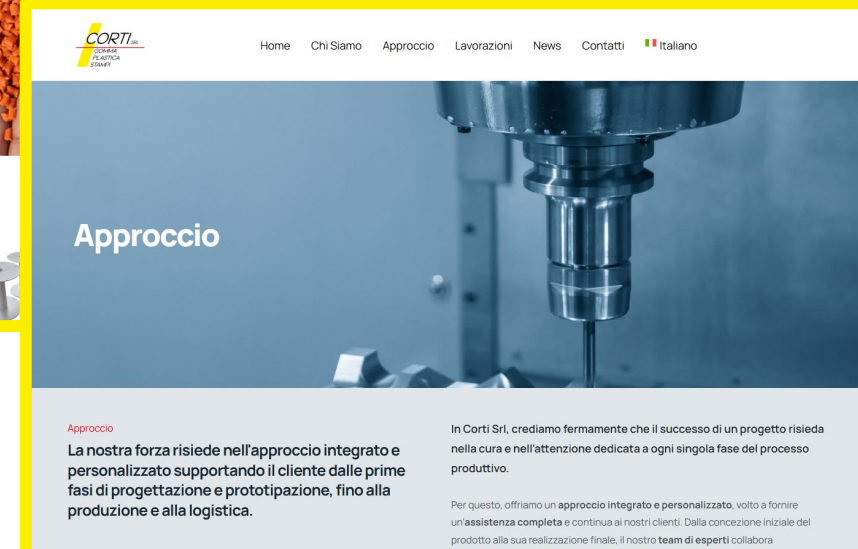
CORTI SRL
GOMMA
PLASTICA
STAMPI

Home Chi Siamo Approccio Lavorazioni News Contatti Italiano

Approccio

Approccio

La nostra forza risiede nell'approccio integrato e personalizzato supportando il cliente dalle prime fasi di progettazione e prototipazione, fino alla produzione e alla logistica.

In Corti Srl, crediamo fermamente che il successo di un progetto risieda nella cura e nell'attenzione dedicata a ogni singola fase del processo produttivo.

Per questo, offriamo un approccio integrato e personalizzato, volto a fornire un'assistenza completa e continua ai nostri clienti. Dalla concezione iniziale del prodotto alla sua realizzazione finale, il nostro team di esperti collabora